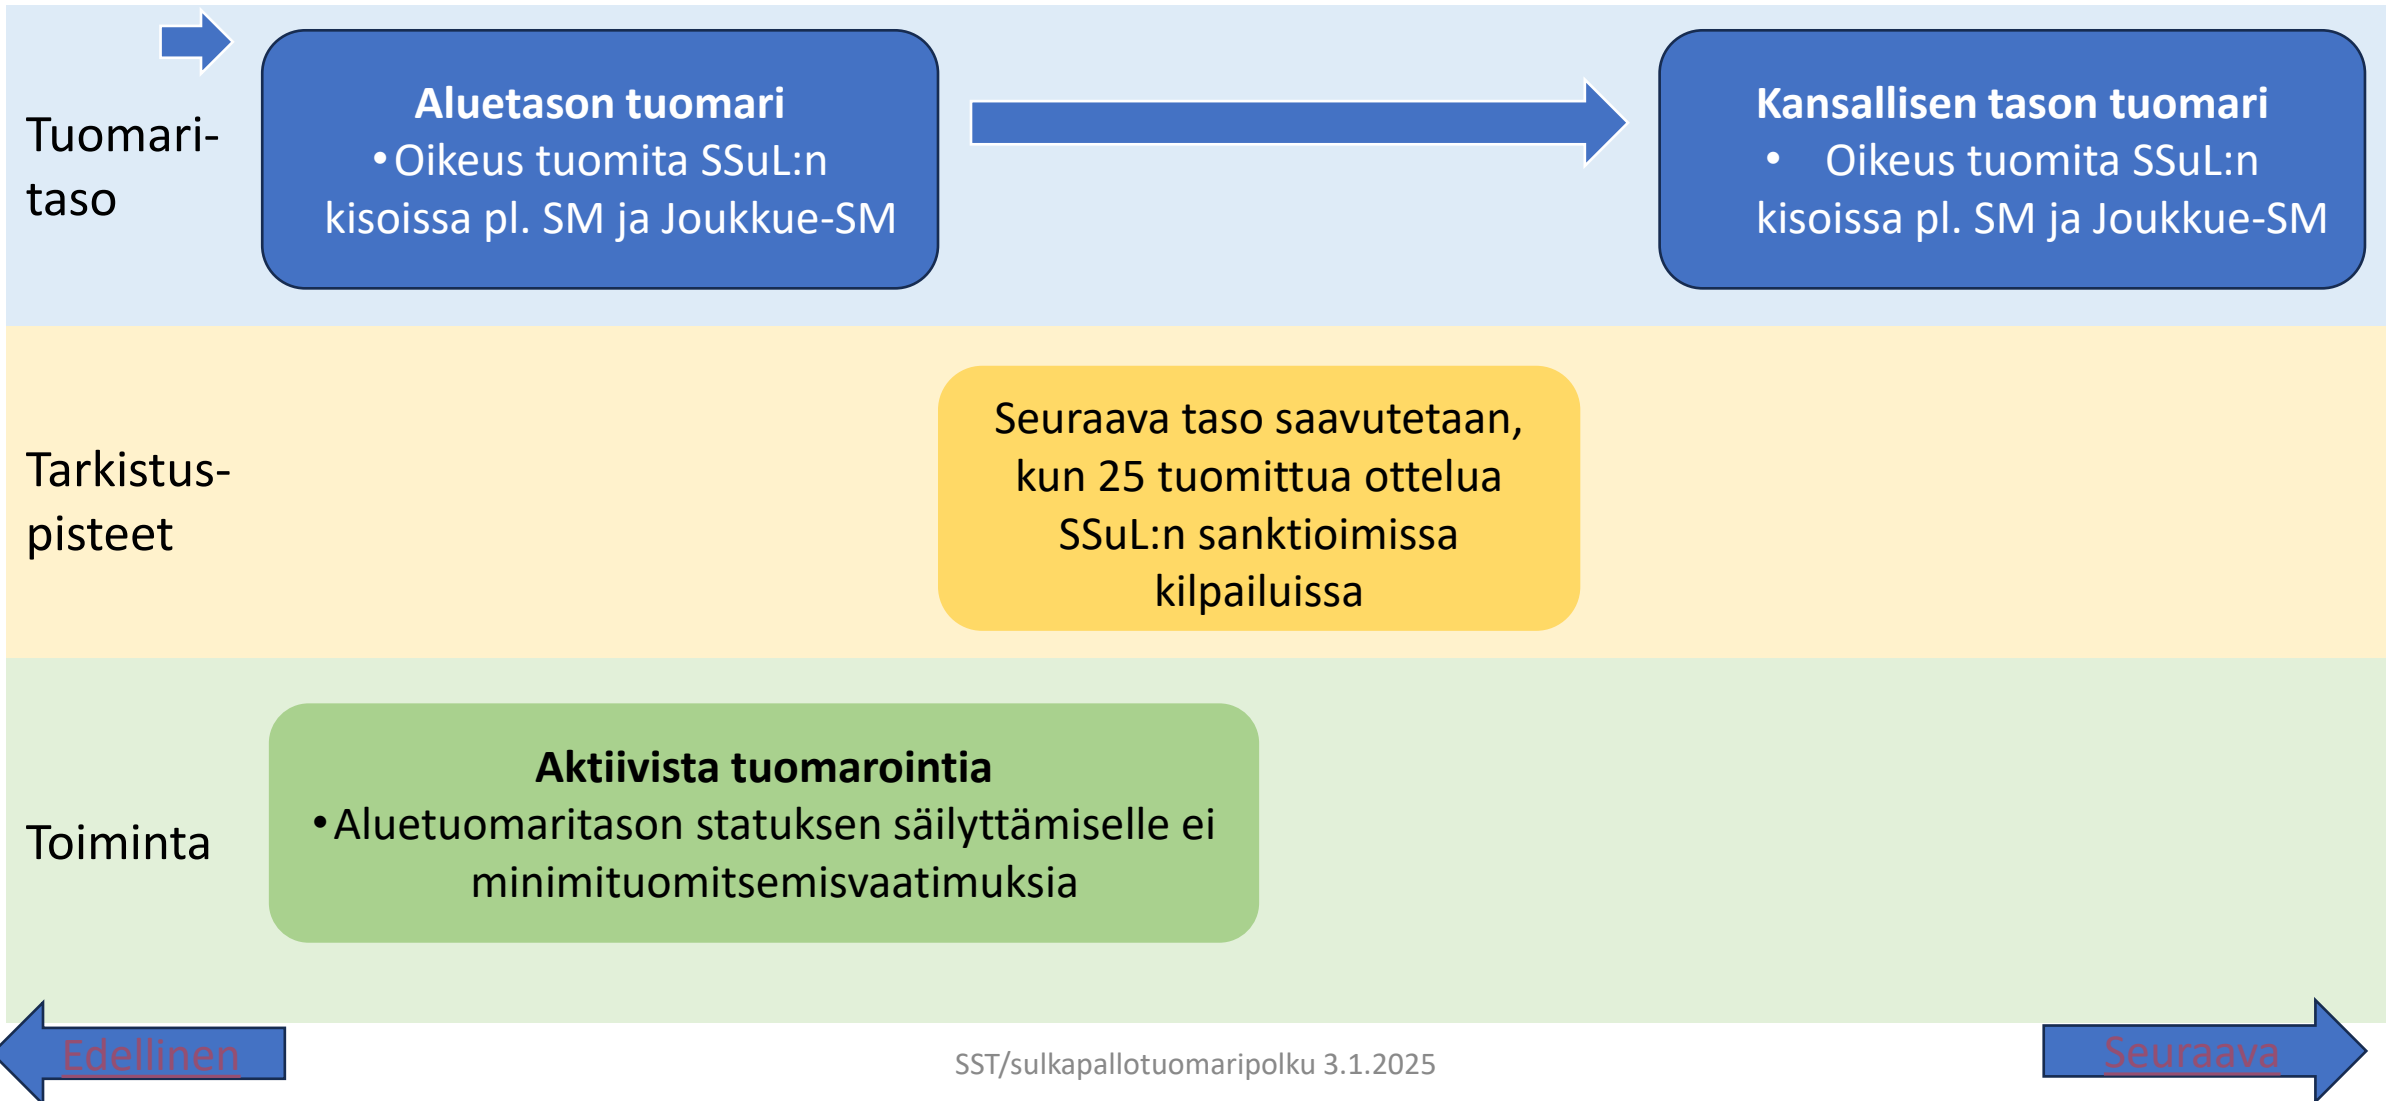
Tuomari-taso

**Aluetason tuomari**
• Oikeus tuomita SSuL:n kisoissa pl. SM ja Joukkue-SM

**Kansallisen tason tuomari**
• Oikeus tuomita SSuL:n kisoissa pl. SM ja Joukkue-SM

Tarkistus-pisteet

Seuraava taso saavutetaan, kun 25 tuomittua ottelua SSuL:n sanktioimissa kilpailuissa

Toiminta

**Aktiivista tuomarointia**
• Aluetuomaritason statuksen säilyttämiselle ei minimituomitsemisvaatimuksia

Edellinen

SST/sulkapallotuomaripolku 3.1.2025

Seuraava